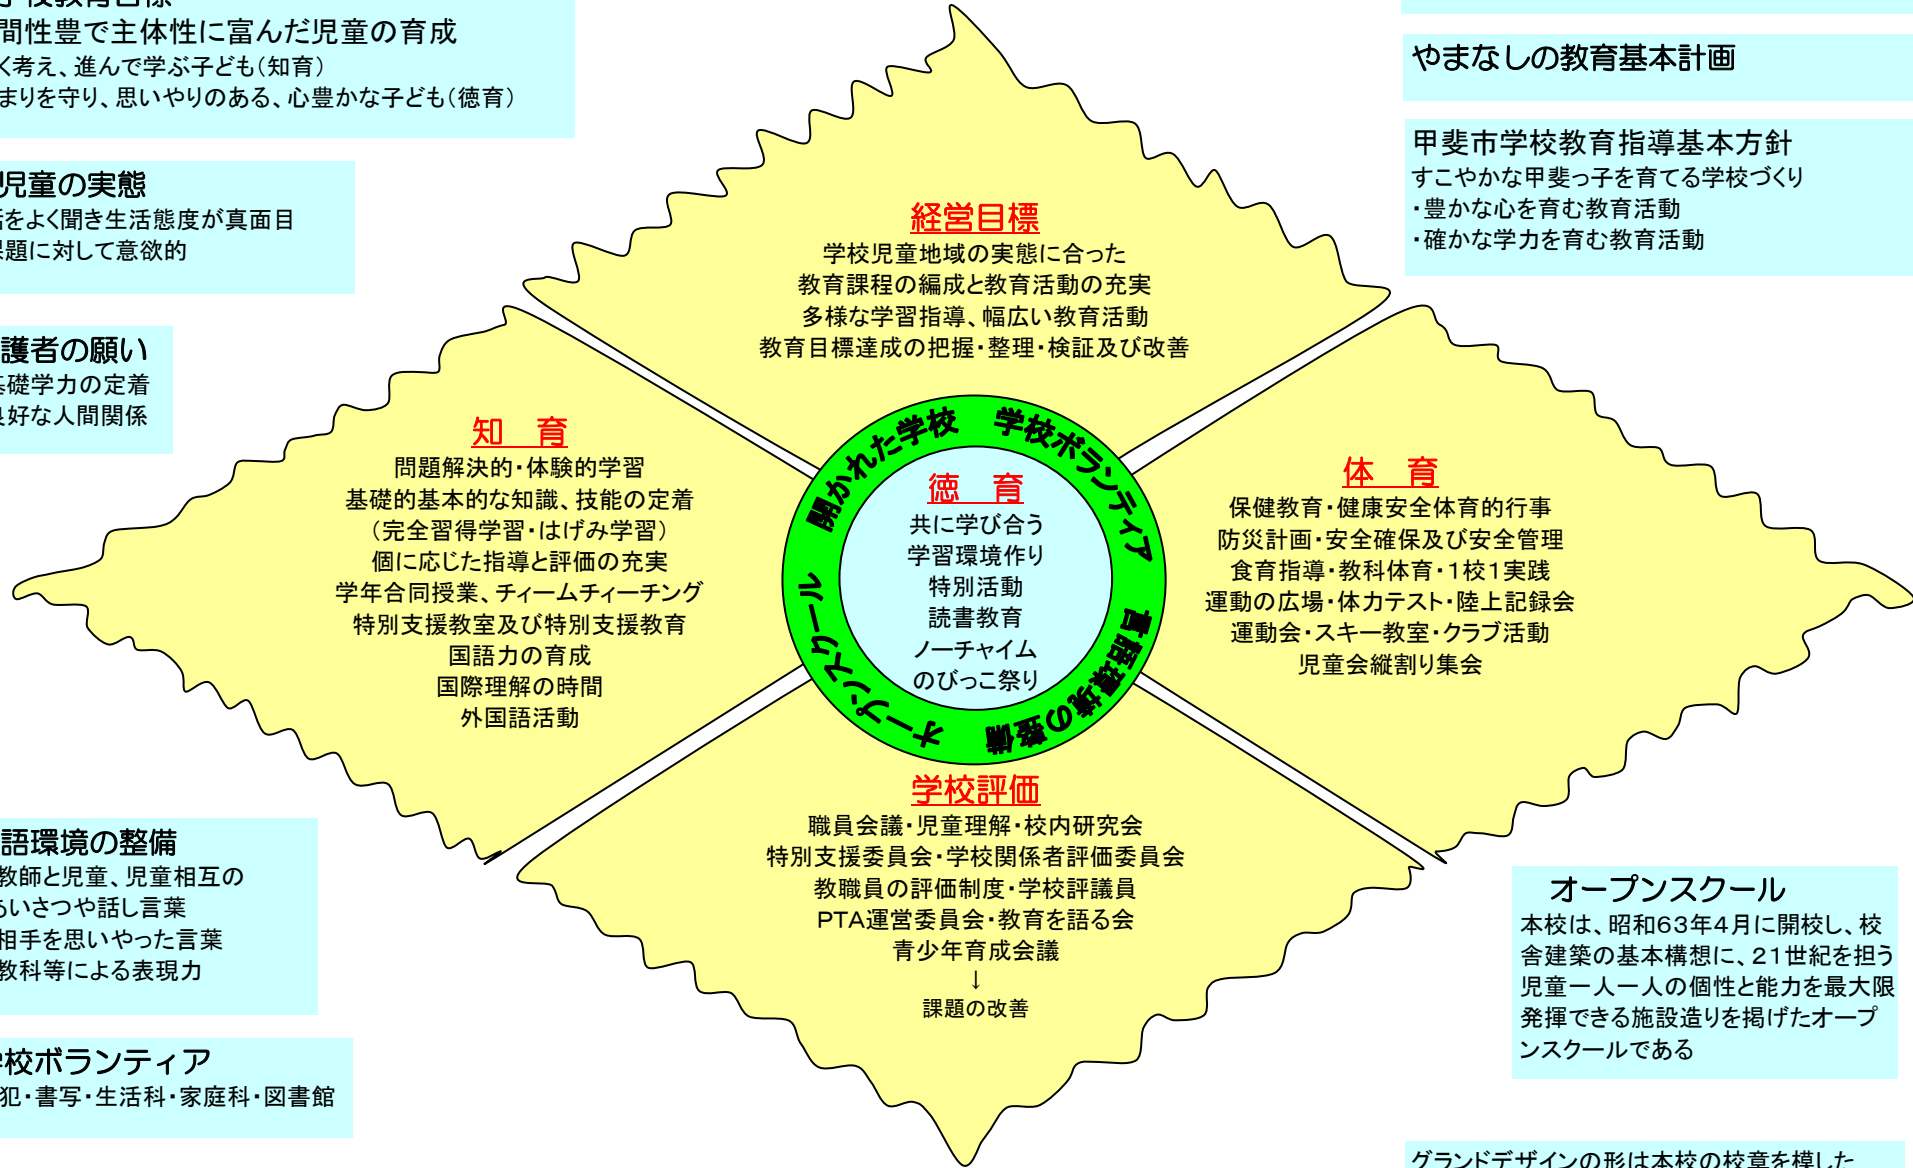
間性豊で主体性に富んだ児童の育成
く考え、進んで学ぶ子ども（知育）
まりを守り、思いやりのある、心豊かな子ども（徳育）

児童の実態
話をよく聞き生活態度が真面目
課題に対して意欲的

護者の願い
基礎学力の定着
良好な人間関係

語環境の整備
教師と児童、児童相互の
あいさつや話し言葉
相手を思いやった言葉
教科等による表現力

校ボランティア
犯・書写・生活科・家庭科・図書館

やまなしの教育基本計画

甲斐市学校教育指導基本方針
すこやかな甲斐っ子を育てる学校づくり
・豊かな心を育む教育活動
・確かな学力を育む教育活動

経営目標
学校児童地域の実態に合った
教育課程の編成と教育活動の充実
多様な学習指導、幅広い教育活動
教育目標達成の把握・整理・検証及び改善

知　育
問題解決的・体験的学習
基礎的基本的な知識、技能の定着
（完全習得学習・はげみ学習）
個に応じた指導と評価の充実
学年合同授業、チィームチィーチング
特別支援教室及び特別支援教育
国語力の育成
国際理解の時間
外国語活動

開かれた学校　学校ボランティア
言語環境の整備
オープンスクール

徳　育
共に学び合う
学習環境作り
特別活動
読書教育
ノーチャイム
のびっこ祭り

体　育
保健教育・健康安全体育的行事
防災計画・安全確保及び安全管理
食育指導・教科体育・1校1実践
運動の広場・体力テスト・陸上記録会
運動会・スキー教室・クラブ活動
児童会縦割り集会

学校評価
職員会議・児童理解・校内研究会
特別支援委員会・学校関係者評価委員会
教職員の評価制度・学校評議員
PTA運営委員会・教育を語る会
青少年育成会議
↓
課題の改善

オープンスクール
本校は、昭和63年4月に開校し、校舎建築の基本構想に、21世紀を担う児童一人一人の個性と能力を最大限発揮できる施設造りを掲げたオープンスクールである

グランドデザインの形は本校の校章を模した